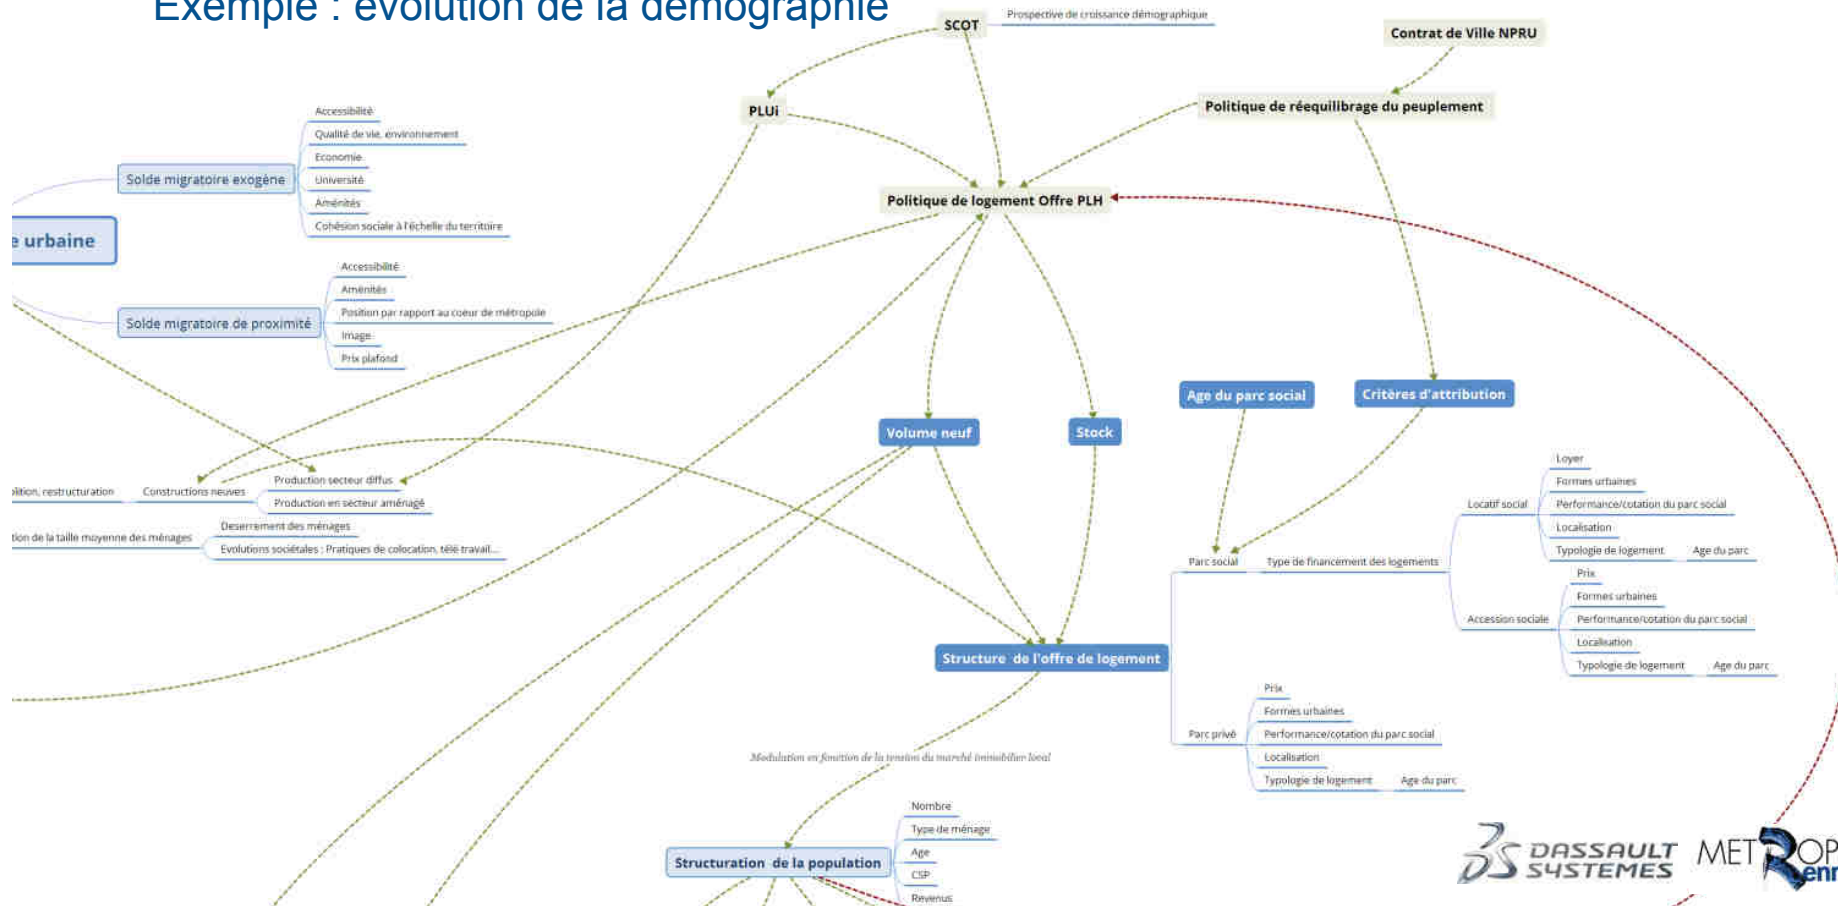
Exemple : évolution de la démographie

SCOT
Prospective de croissance démographique

Contrat de Ville NPRU

PLUi

Politique de réequilibrage du peuplement

Politique de logement Offre PLH

Solde migratoire exogène
Accessibilité
Qualité de vie, environnement
Economie
Université
Aménités
Cohésion sociale à l'échelle du territoire

e urbaine

Solde migratoire de proximité
Accessibilité
Aménités
Position par rapport au coeur de métropole
Image
Prix plafond

Age du parc social
Critères d'attribution

Volume neuf
Stock

olition, restructuration
Constructions neuves
Production secteur diffus
Production en secteur aménagé

tion de la taille moyenne des ménages
Deserrement des ménages
Evolutions sociétales : Pratiques de colocation, télé travail...

Parc social
Type de financement des logements
Locatif social
Loyer
Formes urbaines
Performance/cotation du parc social
Localisation
Typologie de logement
Age du parc
Accession sociale
Prix
Formes urbaines
Performance/cotation du parc social
Localisation
Typologie de logement
Age du parc

Structure de l'offre de logement

Parc privé
Prix
Formes urbaines
Performance/cotation du parc social
Localisation
Typologie de logement
Age du parc

Modulation en fonction de la tension du marché immobilier local

Structuration de la population
Nombre
Type de ménage
Age
CSP
Revenus

DASSAULT SYSTEMES
METROPOLE Renn